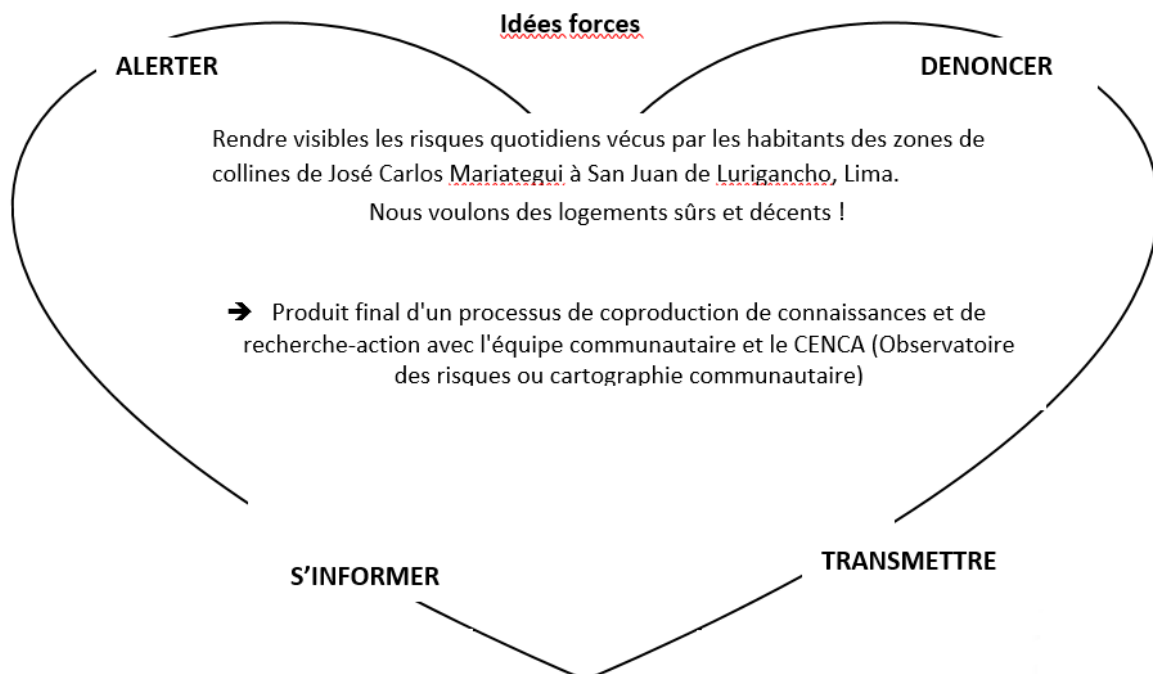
Idées forces

ALERTER

DENONCER

Rendre visibles les risques quotidiens vécus par les habitants des zones de collines de José Carlos Mariategui à San Juan de Lurigancho, Lima.

Nous voulons des logements sûrs et décents !

➔ Produit final d'un processus de coproduction de connaissances et de recherche-action avec l'équipe communautaire et le CENCA (Observatoire des risques ou cartographie communautaire)

S'INFORMER

TRANSMETTRE